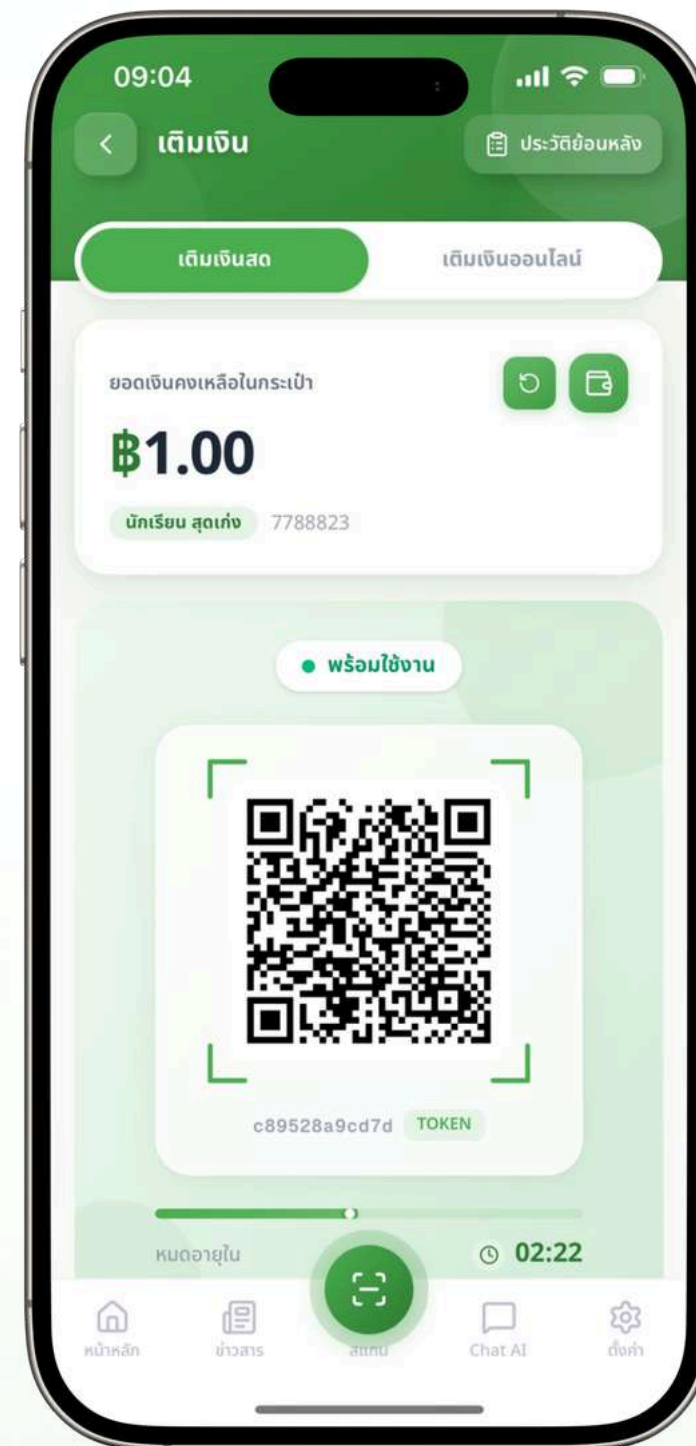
09:04

เติมเงิน

ประวัติย้อนหลัง

เติมเงินสด

เติมเงินออนไลน์

ยอดเงินคงเหลือในกระเป๋า

฿1.00

นักเรียน สุดเก่ง 7788823

พร้อมใช้งาน

c89528a9cd7d TOKEN

หมดอายุใน

02:22

หน้าหลัก

ข่าวสาร

สแกน

Chat AI

ตั้งค่า